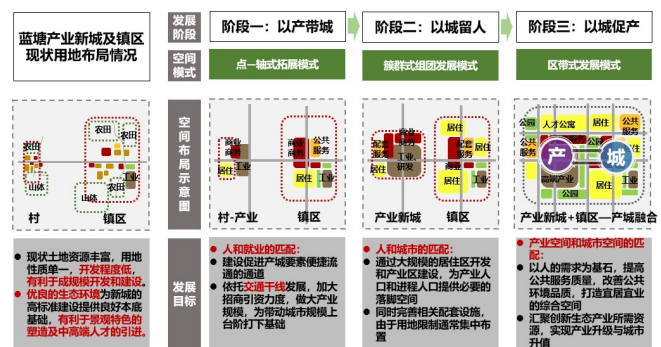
蓝塘产业新城及镇区现状用地布局情况

发展阶段

阶段一：以产带城

阶段二：以城留人

阶段三：以城促产

空间模式

点—轴式拓展模式

簇群式组团发展模式

区带式发展模式

空间布局示意图

农田
山体
农田
农田
山体
工业
村
镇区

商业
商住
工业
公共服务
居住
居住
村-产业
镇区

配套服务
居住
工业、研发
公共服务
居住
居住
居住
居住
产业新城
镇区

公园
人才公寓
居住
公共服务
产
城
高新产业
居住
居住
工业
产业新城＋镇区—产城融合

● 现状土地资源丰富，用地性质单一，开发程度低，有利于成规模开发和建设。
● 优良的生态环境为新城的高标准建设提供良好本底基础，有利于塑造特色的塑造及中高端人才的引进。

发展目标

● 人和就业的匹配：
● 建设促进产城要素便捷流通的通道
● 依托交通干线发展，加大招商引资力度，做大产业规模，为带动城市规模上台阶打下基础

● 人和城市的匹配：
● 通过大规模的居住区开发和产业区建设，为产业人口和进程人口提供必要的落脚空间
● 同时完善相关配套设施，由于用地限制通常集中布置

● 产业空间和城市空间的匹配：
● 以人的需求为基石，提高公共服务质量，改善公共环境品质，打造宜居宜业的综合空间
● 汇聚新生态产业所需资源，实现产业升级与城市升值